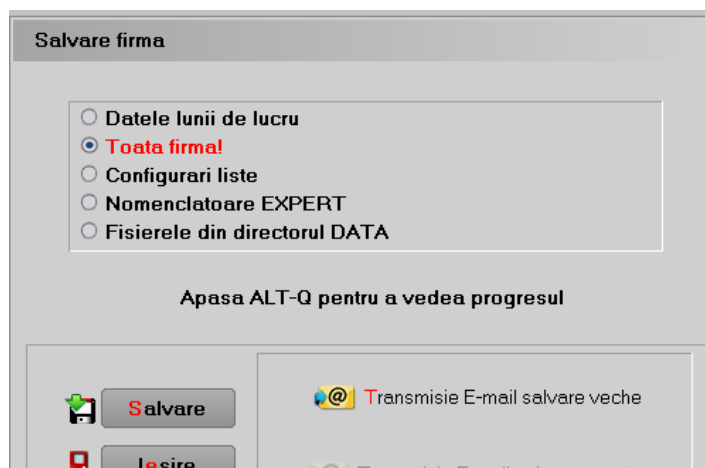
Salvare firma

Datele lunii de lucru
Toata firma!
Configurari liste
Nomenclatoare EXPERT
Fisierele din directorul DATA

Apasa ALT-Q pentru a vedea progresul

Salvare
Transmisie E-mail salvare veche
Iesire
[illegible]